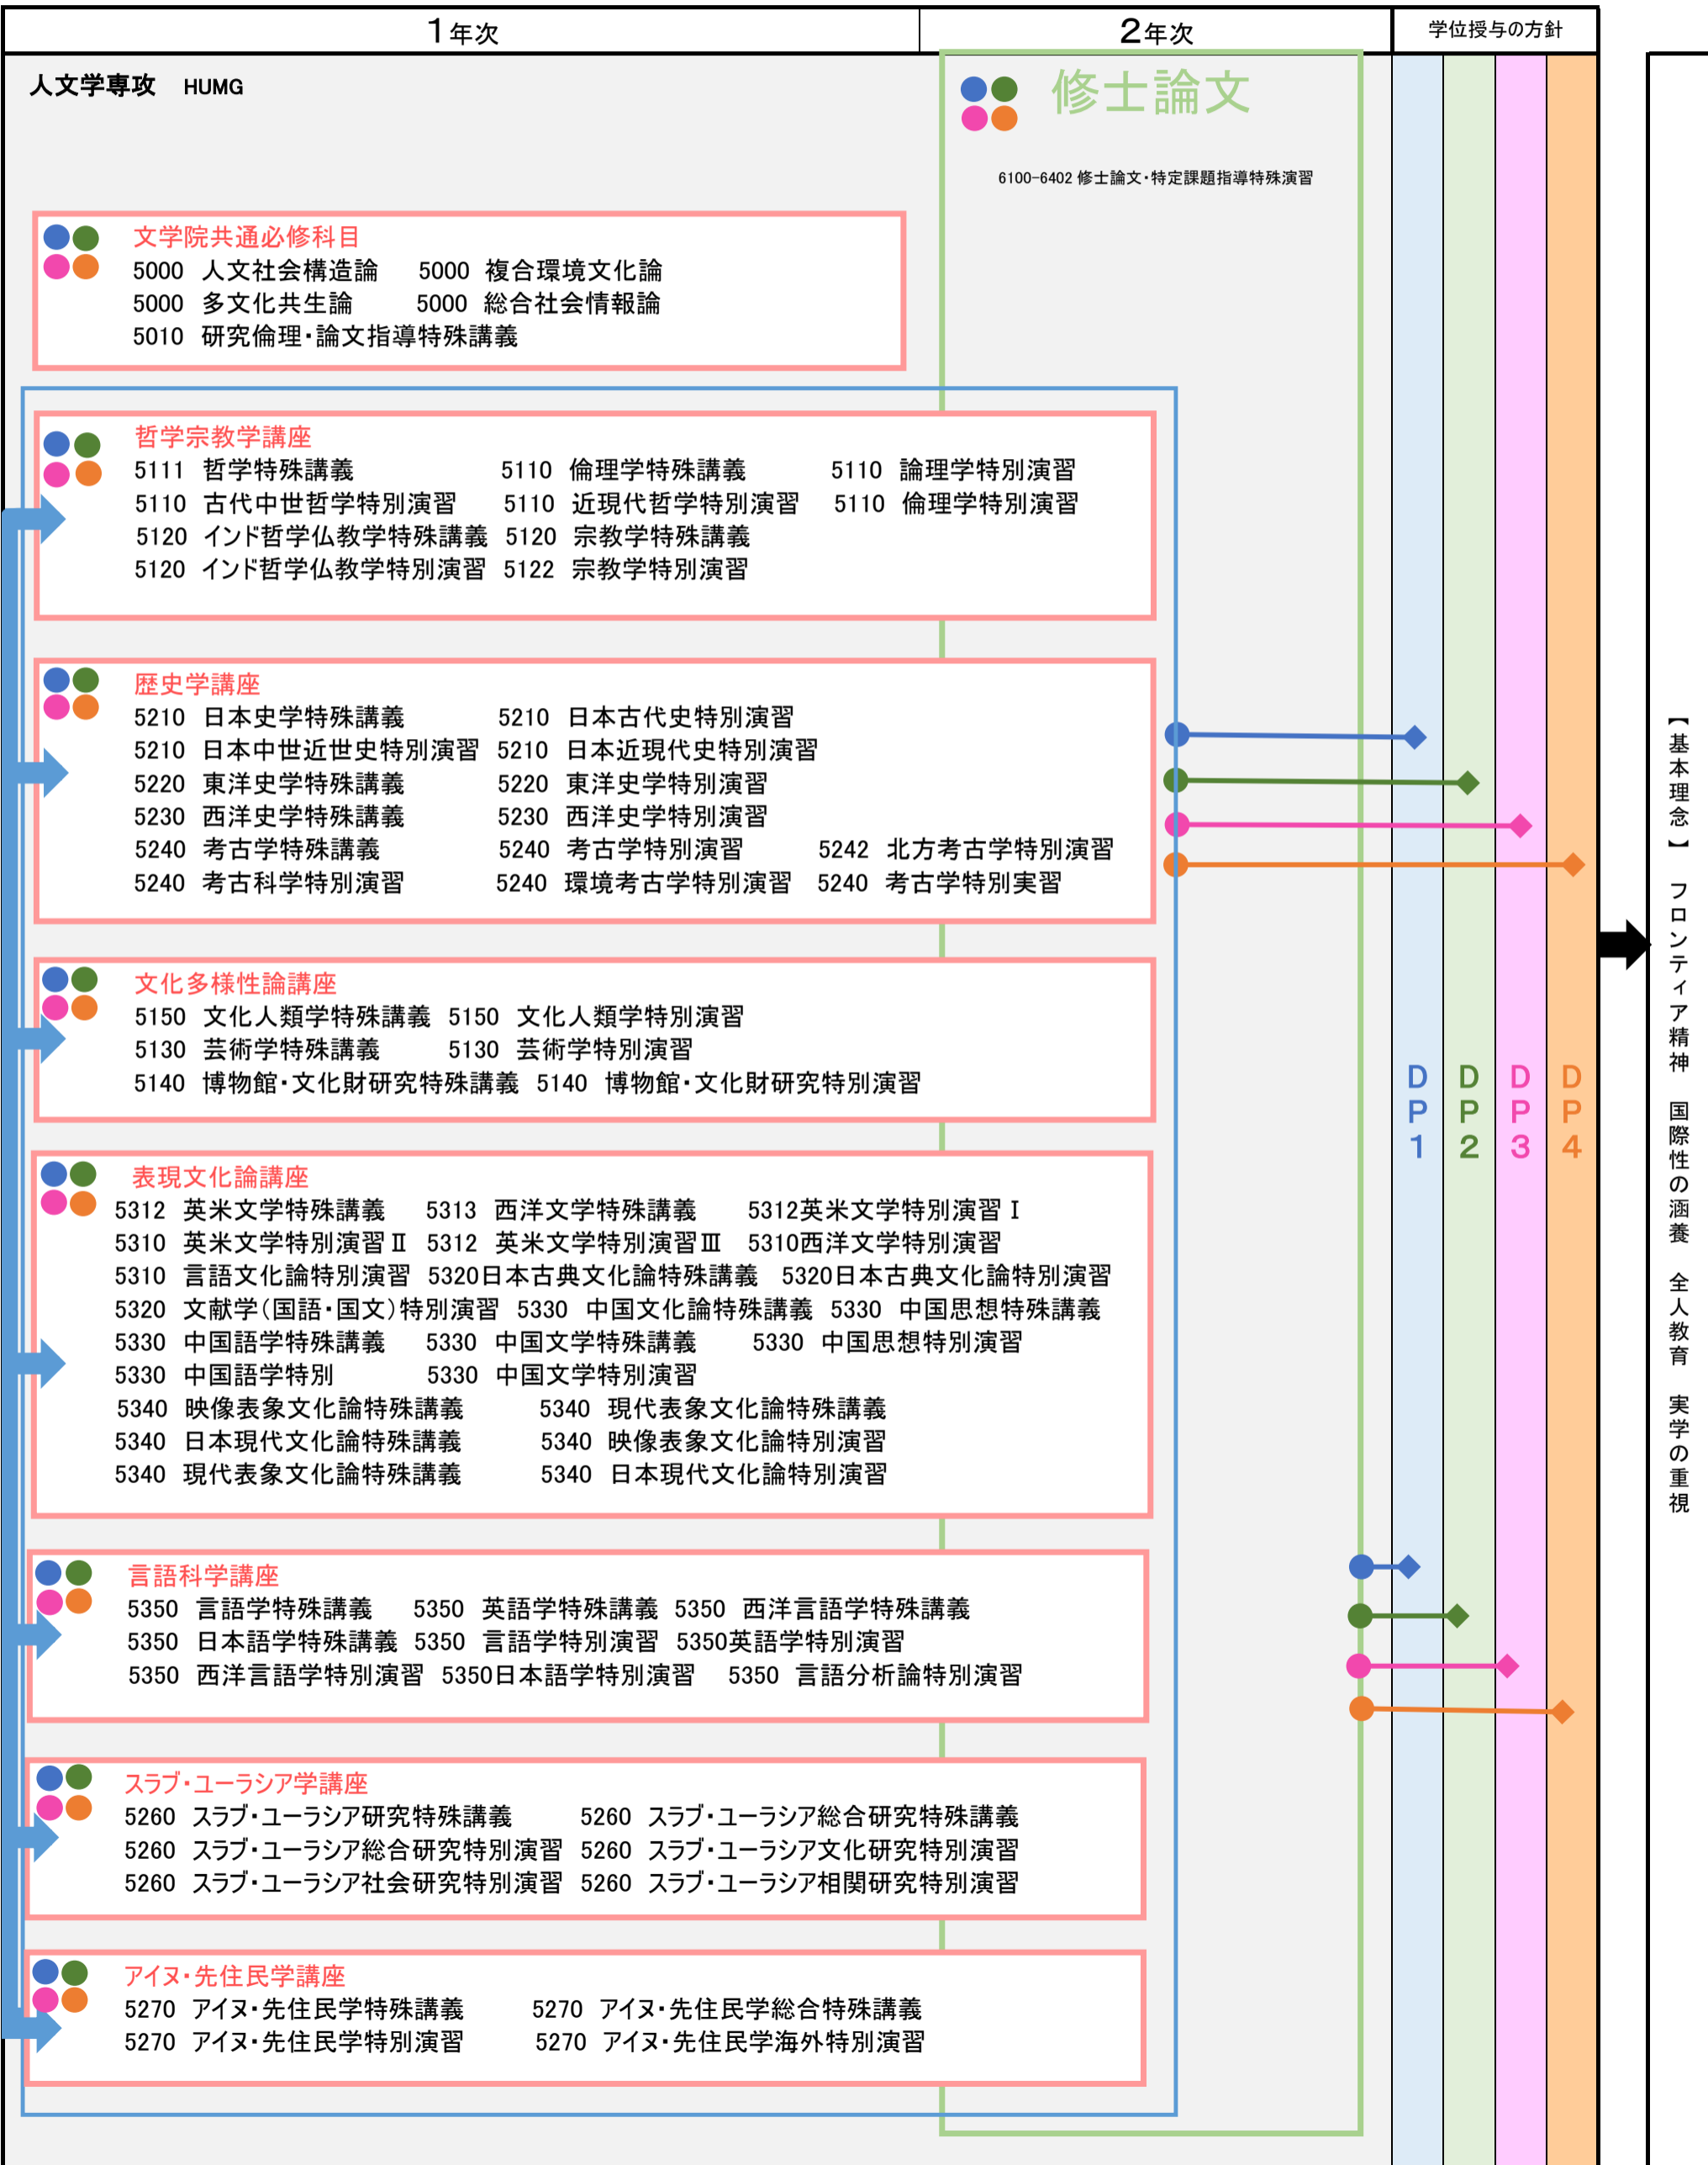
1年次

2年次

学位授与の方針

人文学専攻　HUMG

修士論文

6100-6402 修士論文・特定課題指導特殊演習

文学院共通必修科目
5000　人文社会構造論　　5000　複合環境文化論
5000　多文化共生論　　5000　総合社会情報論
5010　研究倫理・論文指導特殊講義

哲学宗教学講座
5111　哲学特殊講義　　5110　倫理学特殊講義　　5110　論理学特別演習
5110　古代中世哲学特別演習　　5110　近現代哲学特別演習　　5110　倫理学特別演習
5120　インド哲学仏教学特殊講義　　5120　宗教学特殊講義
5120　インド哲学仏教学特別演習　　5122　宗教学特別演習

歴史学講座
5210　日本史学特殊講義　　5210　日本古代史特別演習
5210　日本中世近世史特別演習　　5210　日本近現代史特別演習
5220　東洋史学特殊講義　　5220　東洋史学特別演習
5230　西洋史学特殊講義　　5230　西洋史学特別演習
5240　考古学特殊講義　　5240　考古学特別演習　　5242　北方考古学特別演習
5240　考古科学特別演習　　5240　環境考古学特別演習　　5240　考古学特別実習

文化多様性論講座
5150　文化人類学特殊講義　5150　文化人類学特別演習
5130　芸術学特殊講義　　5130　芸術学特別演習
5140　博物館・文化財研究特殊講義　5140　博物館・文化財研究特別演習

表現文化論講座
5312　英米文学特殊講義　　5313　西洋文学特殊講義　　5312英米文学特別演習 I
5310　英米文学特別演習 II　5312　英米文学特別演習 III　5310西洋文学特別演習
5310　言語文化論特別演習　5320日本古典文化論特殊講義　5320日本古典文化論特別演習
5320　文献学(国語・国文)特別演習　5330　中国文化論特殊講義　5330　中国思想特殊講義
5330　中国語学特殊講義　　5330　中国文学特殊講義　　5330　中国思想特別演習
5330　中国語学特別　　5330　中国文学特別演習
5340　映像表象文化論特殊講義　　5340　現代表象文化論特殊講義
5340　日本現代文化論特殊講義　　5340　映像表象文化論特別演習
5340　現代表象文化論特殊講義　　5340　日本現代文化論特別演習

言語科学講座
5350　言語学特殊講義　　5350　英語学特殊講義　5350　西洋言語学特殊講義
5350　日本語学特殊講義　5350　言語学特別演習　5350英語学特別演習
5350　西洋言語学特別演習　5350日本語学特別演習　　5350　言語分析論特別演習

スラブ・ユーラシア学講座
5260　スラブ・ユーラシア研究特殊講義　　5260　スラブ・ユーラシア総合研究特殊講義
5260　スラブ・ユーラシア総合研究特別演習　5260　スラブ・ユーラシア文化研究特別演習
5260　スラブ・ユーラシア社会研究特別演習　5260　スラブ・ユーラシア相関研究特別演習

アイヌ・先住民学講座
5270　アイヌ・先住民学特殊講義　　5270　アイヌ・先住民学総合特殊講義
5270　アイヌ・先住民学特別演習　　5270　アイヌ・先住民学海外特別演習

DP1　DP2　DP3　DP4

【基本理念】 フロンティア精神　国際性の涵養　全人教育　実学の重視